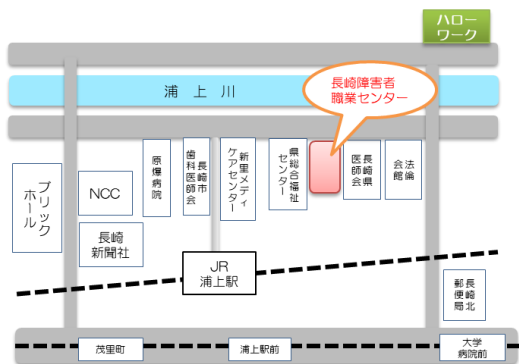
ハロー
ワーク

浦　上　川

長崎障害者
職業センター

ブリック
ホール

NCC

長崎
新聞社

原爆病院

長崎市
歯科医師会

新里メディ
ケアセンター

県総合福祉
センター

長崎県
医師会

法曹
会館

JR
浦上駅

長崎
郵便局北

茂里町

浦上駅前

大学
病院前